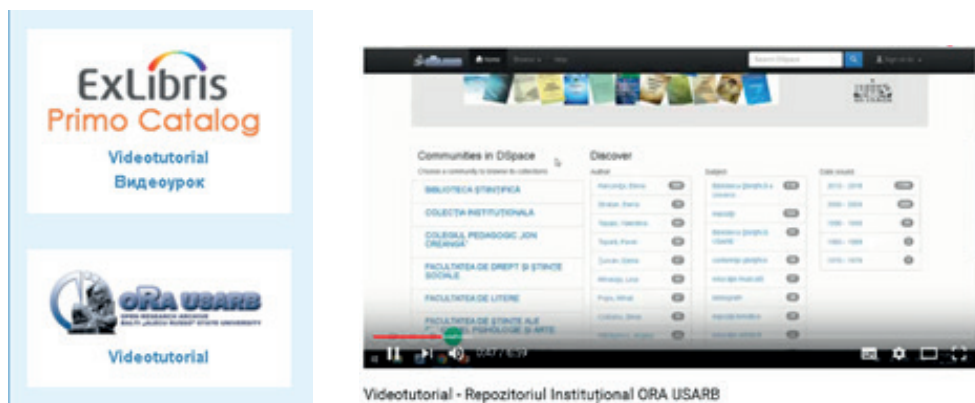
ExLibris
Primo Catalog
Videotutorial
Видеоурок

ORA USARB
OPEN RESEARCH ARCHIVE
BALTI "ALECU RUSSO" STATE UNIVERSITY
Videotutorial

Home
Search DSpace

Communities in DSpace
Choose a community to browse its collections
BIBLIOTECA ŞTIINŢIFICĂ
COLECŢIA INSTITUŢIONALĂ
COLEGIUL PEDAGOGIC "ION CREANGĂ"
FACULTATEA DE DREPT ŞI ŞTIINŢE SOCIALE
FACULTATEA DE LITERE
FACULTATEA DE ŞTIINŢE ALE EDUCAŢIEI, PSIHOLOGIE ŞI ARTE

Discover
Author
Subject
Date issued
2010 - 2018
2000 - 2009
1990 - 1999
1980 - 1989
1970 - 1979

0:07 / 6:19

Videotutorial - Repozitoriul Instituțional ORA USARB